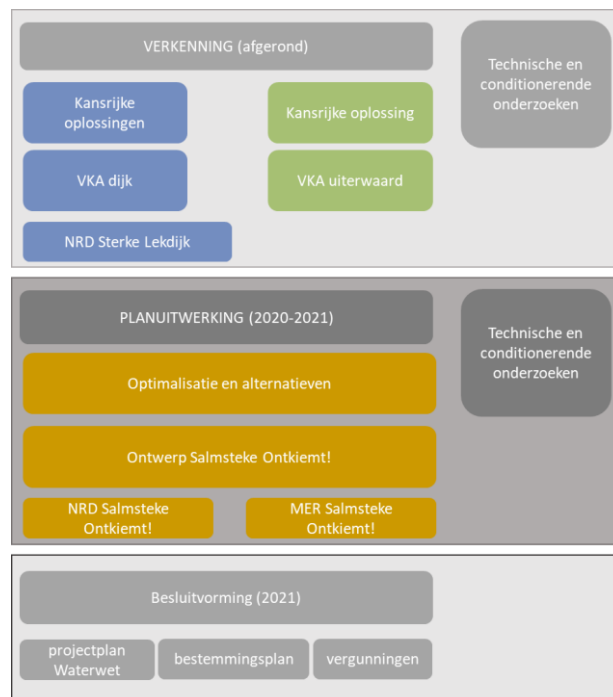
VERKENNING (afgerond)

Kansrijke oplossingen

Kansrijke oplossing

VKA dijk

VKA uiterwaard

NRD Sterke Lekdijk

Technische en conditionerende onderzoeken

PLANUITWERKING (2020-2021)

Optimalisatie en alternatieven

Ontwerp Salmsteke Ontkiemt!

NRD Salmsteke Ontkiemt!

MER Salmsteke Ontkiemt!

Technische en conditionerende onderzoeken

Besluitvorming (2021)

projectplan Waterwet

bestemmingsplan

vergunningen